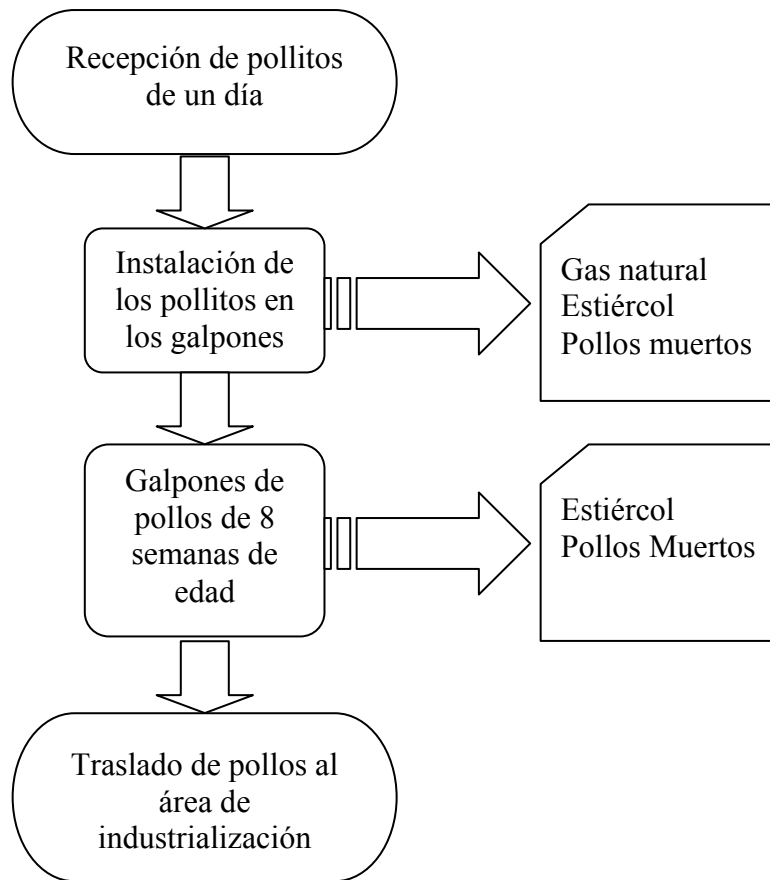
Recepción de pollitos de un día

Instalación de los pollitos en los galpones

Gas natural
Estiércol
Pollos muertos

Galpones de pollos de 8 semanas de edad

Estiércol
Pollos Muertos

Traslado de pollos al área de industrialización